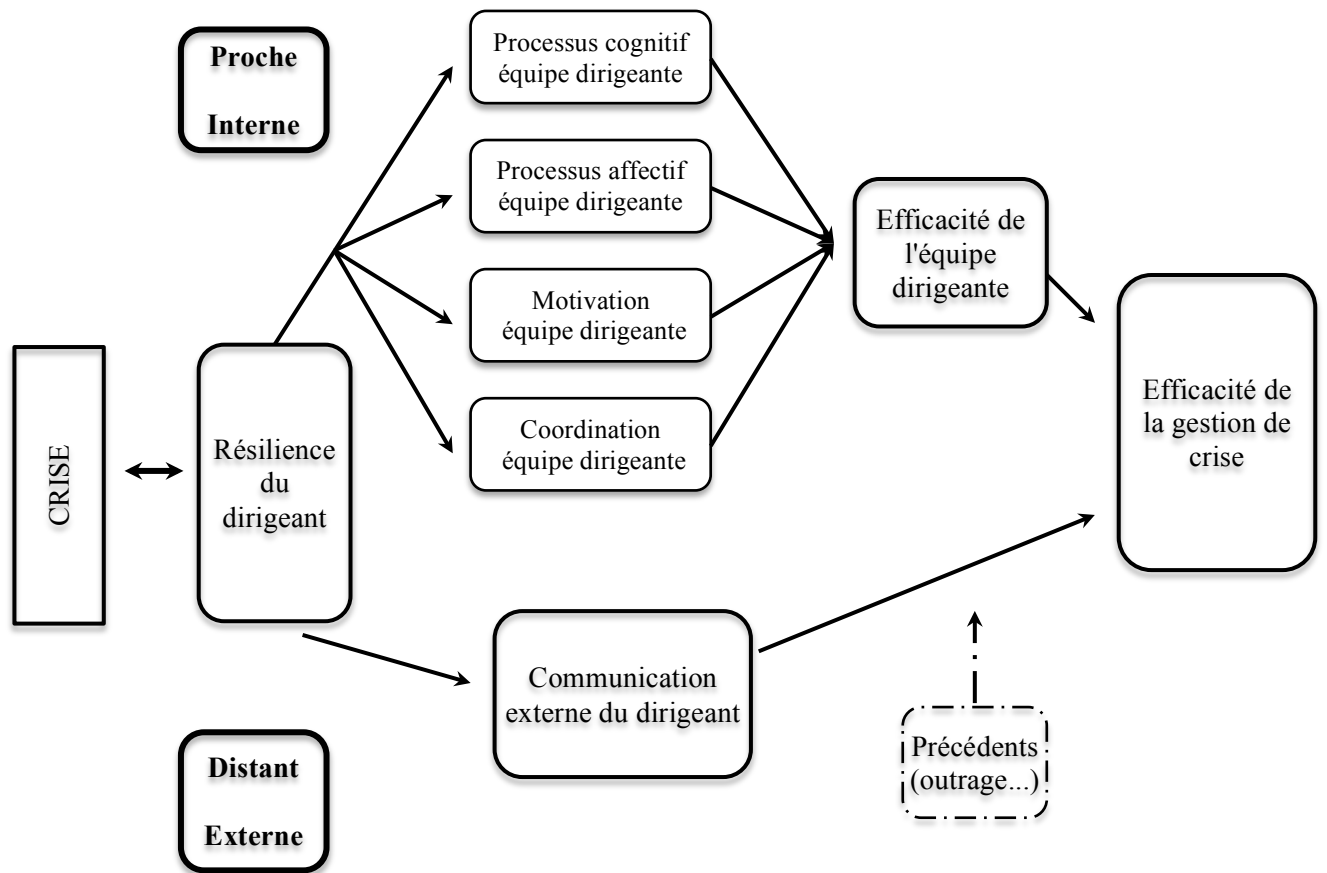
Proche

Interne

Processus cognitif équipe dirigeante

Processus affectif équipe dirigeante

Motivation équipe dirigeante

Coordination équipe dirigeante

Efficacité de l'équipe dirigeante

CRISE

Résilience du dirigeant

Efficacité de la gestion de crise

Communication externe du dirigeant

Précédents (outrage...)

Distant

Externe